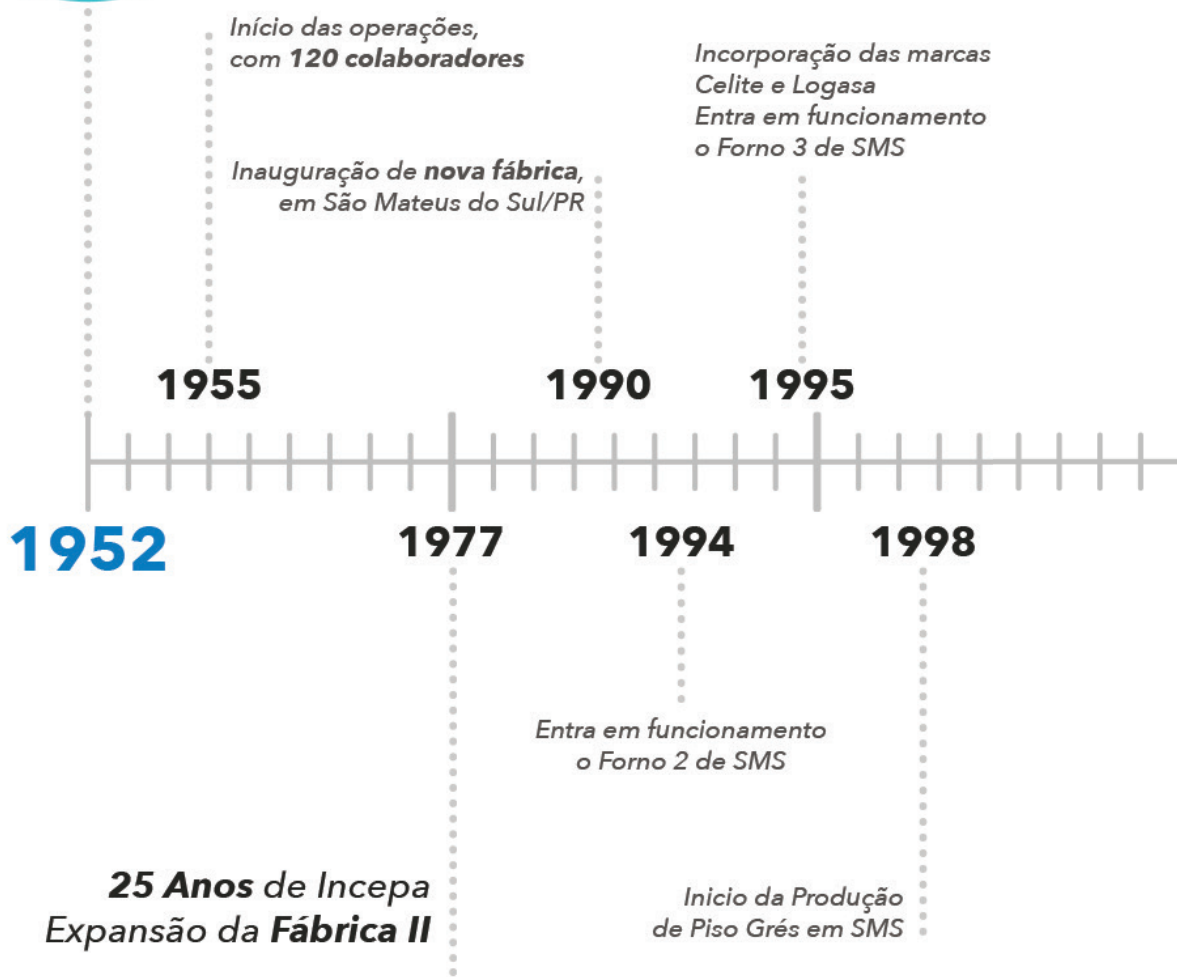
Início das operações, com **120 colaboradores**

Incorporação das marcas Celite e Logasa
Entra em funcionamento o Forno 3 de SMS

Inauguração de **nova fábrica**, em São Mateus do Sul/PR

1955

1990

1995

1952

1977

1994

1998

Entra em funcionamento o Forno 2 de SMS

**25 Anos** de Incepa
Expansão da **Fábrica II**

Inicio da Produção de Piso Grés em SMS